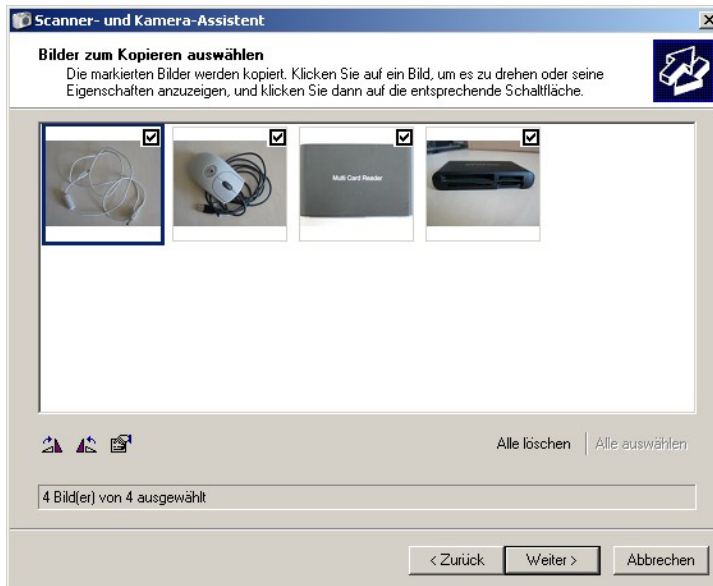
Scanner- und Kamera-Assistent

Bilder zum Kopieren auswählen

Die markierten Bilder werden kopiert. Klicken Sie auf ein Bild, um es zu drehen oder seine Eigenschaften anzuzeigen, und klicken Sie dann auf die entsprechende Schaltfläche.

Multi Card Reader

Alle löschen | Alle auswählen

4 Bild(er) von 4 ausgewählt

< Zurück | Weiter > | Abbrechen